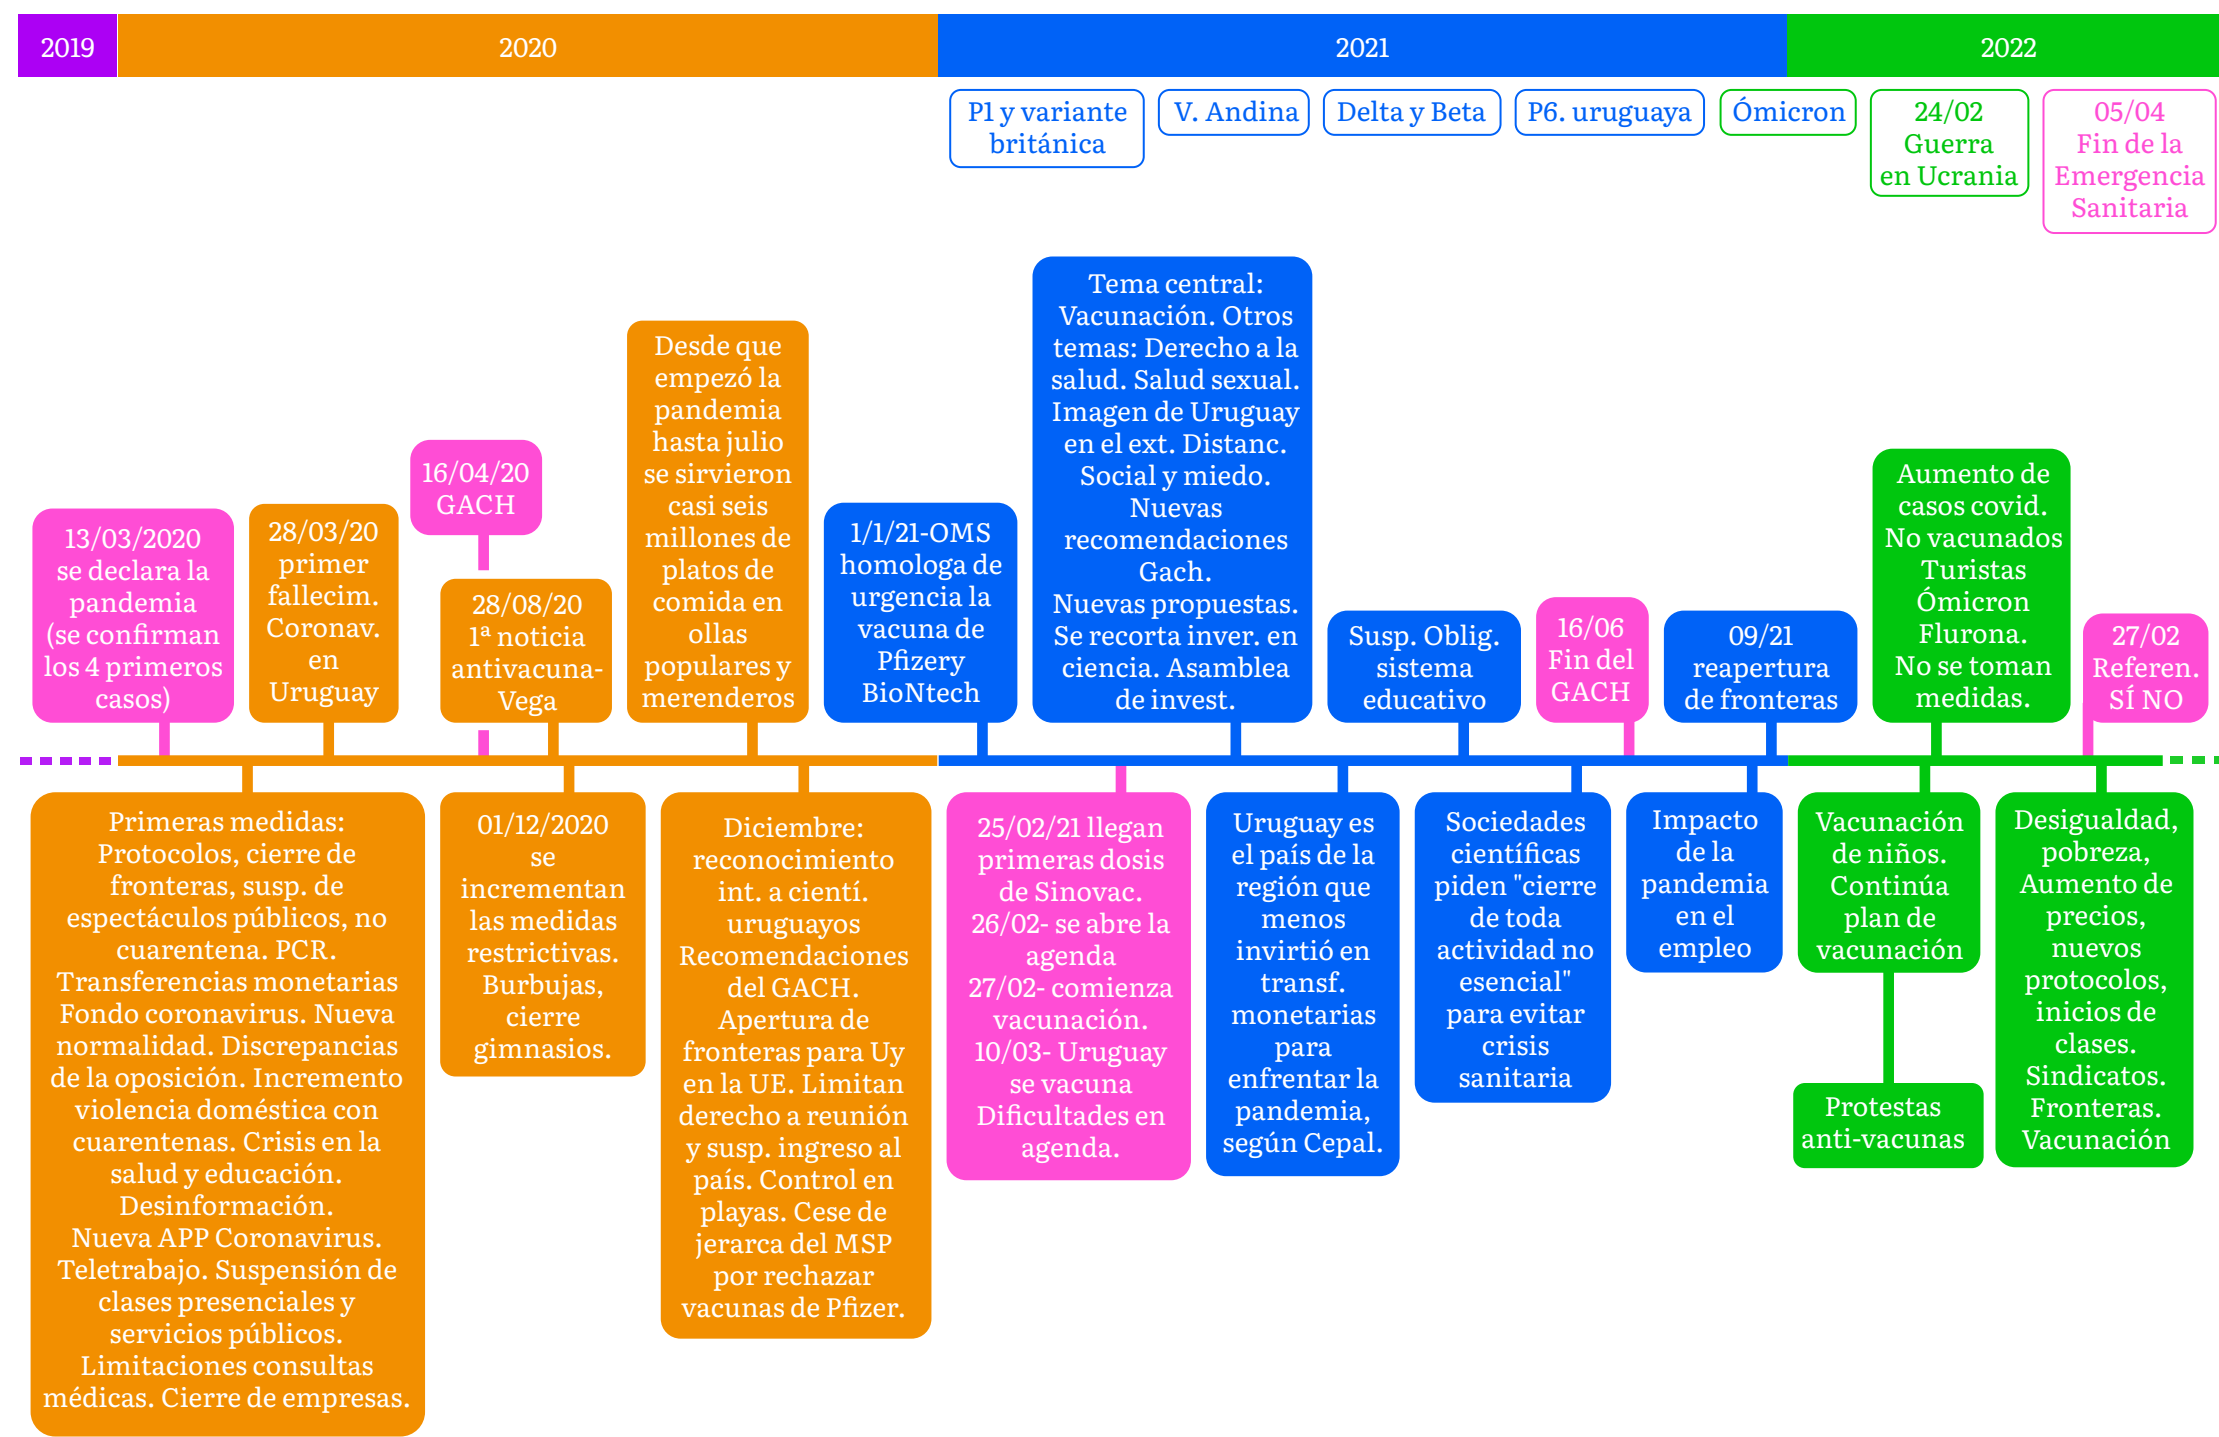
2019 | 2020 | 2021 | 2022

P1 y variante británica

V. Andina

Delta y Beta

P6. uruguaya

Ómicron

24/02 Guerra en Ucrania

05/04 Fin de la Emergencia Sanitaria

13/03/2020 se declara la pandemia (se confirman los 4 primeros casos)

28/03/20 primer fallecim. Coronav. en Uruguay

16/04/20 GACH

28/08/20 1ª noticia antivacuna- Vega

Desde que empezó la pandemia hasta julio se sirvieron casi seis millones de platos de comida en ollas populares y merenderos

1/1/21-OMS homologa de urgencia la vacuna de Pfizery BioNtech

Tema central: Vacunación. Otros temas: Derecho a la salud. Salud sexual. Imagen de Uruguay en el ext. Distanc. Social y miedo. Nuevas recomendaciones Gach. Nuevas propuestas. Se recorta inver. en ciencia. Asamblea de invest.

Susp. Oblig. sistema educativo

16/06 Fin del GACH

09/21 reapertura de fronteras

Aumento de casos covid. No vacunados Turistas Ómicron Flurona. No se toman medidas.

27/02 Referen. SÍ NO

Primeras medidas: Protocolos, cierre de fronteras, susp. de espectáculos públicos, no cuarentena. PCR. Transferencias monetarias Fondo coronavirus. Nueva normalidad. Discrepancias de la oposición. Incremento violencia doméstica con cuarentenas. Crisis en la salud y educación. Desinformación. Nueva APP Coronavirus. Teletrabajo. Suspensión de clases presenciales y servicios públicos. Limitaciones consultas médicas. Cierre de empresas.

01/12/2020 se incrementan las medidas restrictivas. Burbujas, cierre gimnasios.

Diciembre: reconocimiento int. a científ. uruguayos Recomendaciones del GACH. Apertura de fronteras para Uy en la UE. Limitan derecho a reunión y susp. ingreso al país. Control en playas. Cese de jerarca del MSP por rechazar vacunas de Pfizer.

25/02/21 llegan primeras dosis de Sinovac. 26/02- se abre la agenda 27/02- comienza vacunación. 10/03- Uruguay se vacuna Dificultades en agenda.

Uruguay es el país de la región que menos invirtió en transf. monetarias para enfrentar la pandemia, según Cepal.

Sociedades científicas piden "cierre de toda actividad no esencial" para evitar crisis sanitaria

Impacto de la pandemia en el empleo

Vacunación de niños. Continúa plan de vacunación

Protestas anti-vacunas

Desigualdad, pobreza, Aumento de precios, nuevos protocolos, inicios de clases. Sindicatos. Fronteras. Vacunación